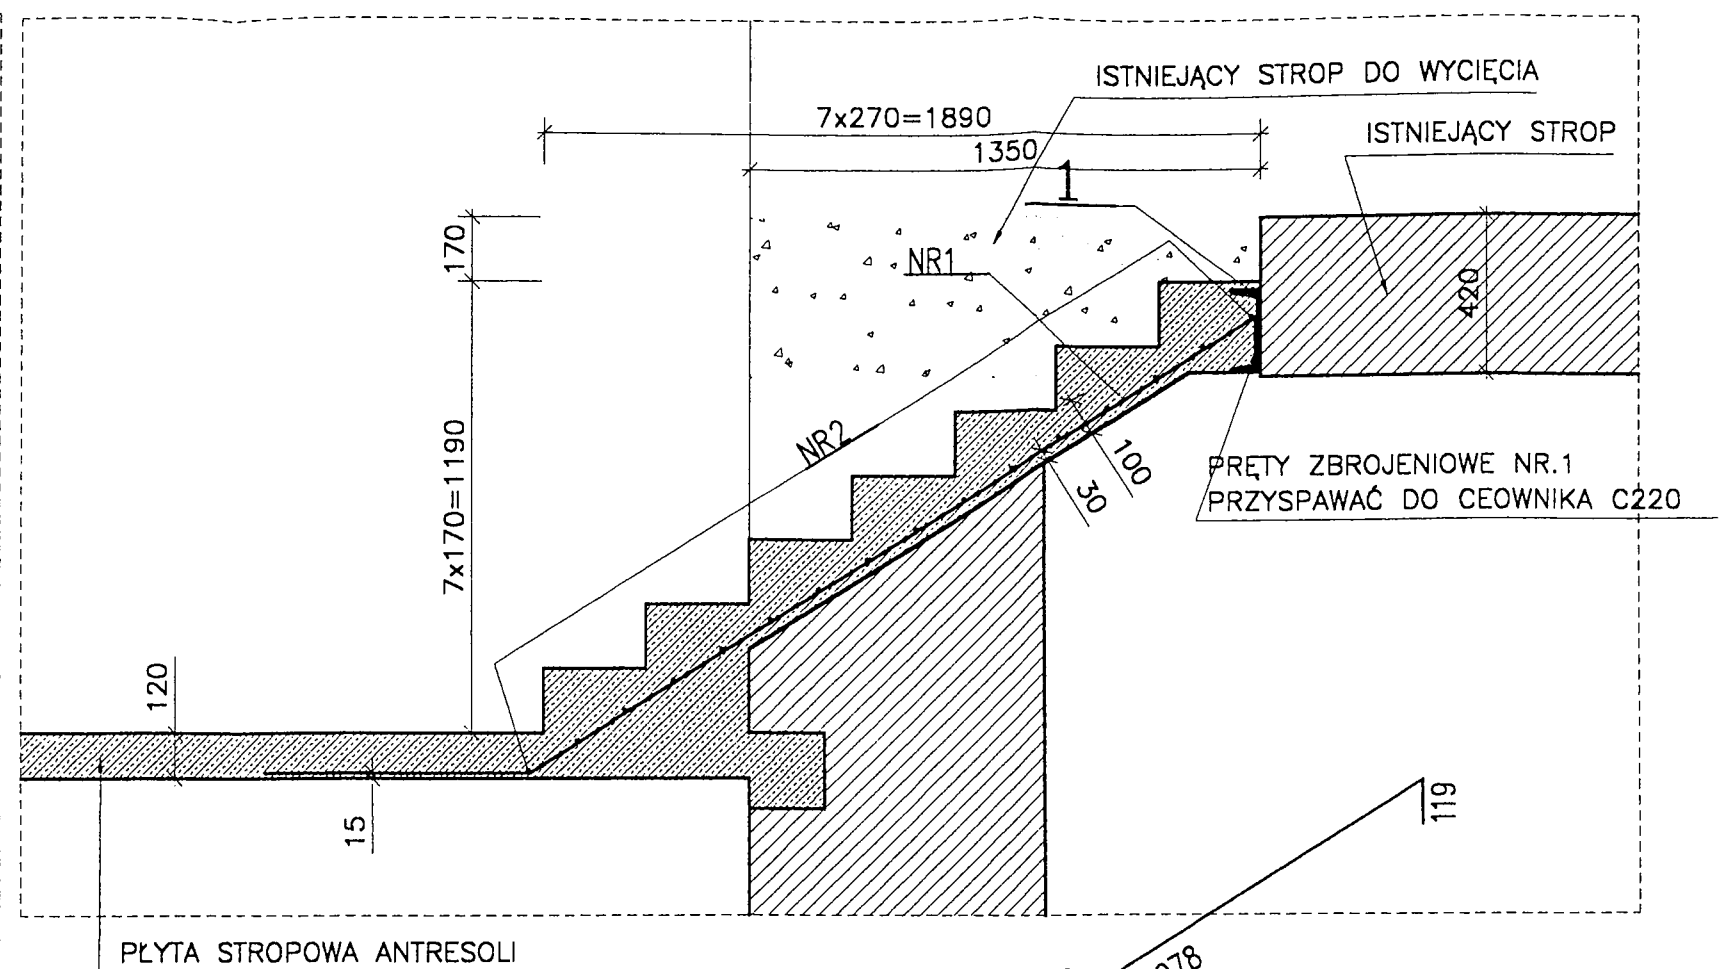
ISTNIEJĄCY STROP DO WYCIĘCIA

7x270=1890

1350

ISTNIEJĄCY STROP

1

170

NR1

420

NR2

7x170=1190

100

30

PRĘTY ZBROJENIOWE NR.1
PRZYSPAWAĆ DO CEOWNIKA C220

120

15

119

PŁYTA STROPOWA ANTRESOLI

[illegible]078